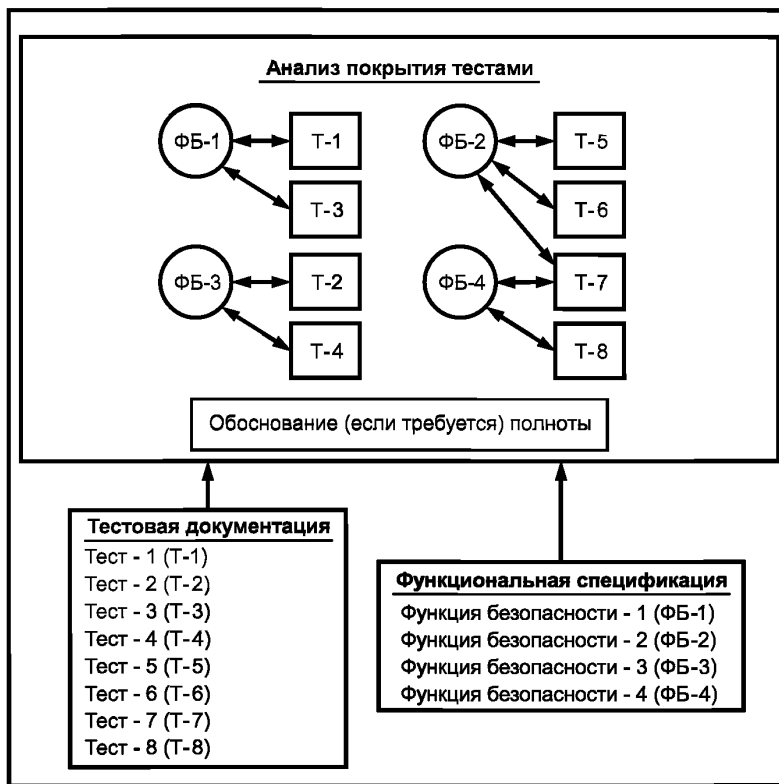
Анализ покрытия тестами

ФБ-1
Т-1
Т-3
ФБ-2
Т-5
Т-6
ФБ-3
Т-2
Т-4
ФБ-4
Т-7
Т-8

Обоснование (если требуется) полноты

Тестовая документация
Тест - 1 (Т-1)
Тест - 2 (Т-2)
Тест - 3 (Т-3)
Тест - 4 (Т-4)
Тест - 5 (Т-5)
Тест - 6 (Т-6)
Тест - 7 (Т-7)
Тест - 8 (Т-8)

Функциональная спецификация
Функция безопасности - 1 (ФБ-1)
Функция безопасности - 2 (ФБ-2)
Функция безопасности - 3 (ФБ-3)
Функция безопасности - 4 (ФБ-4)